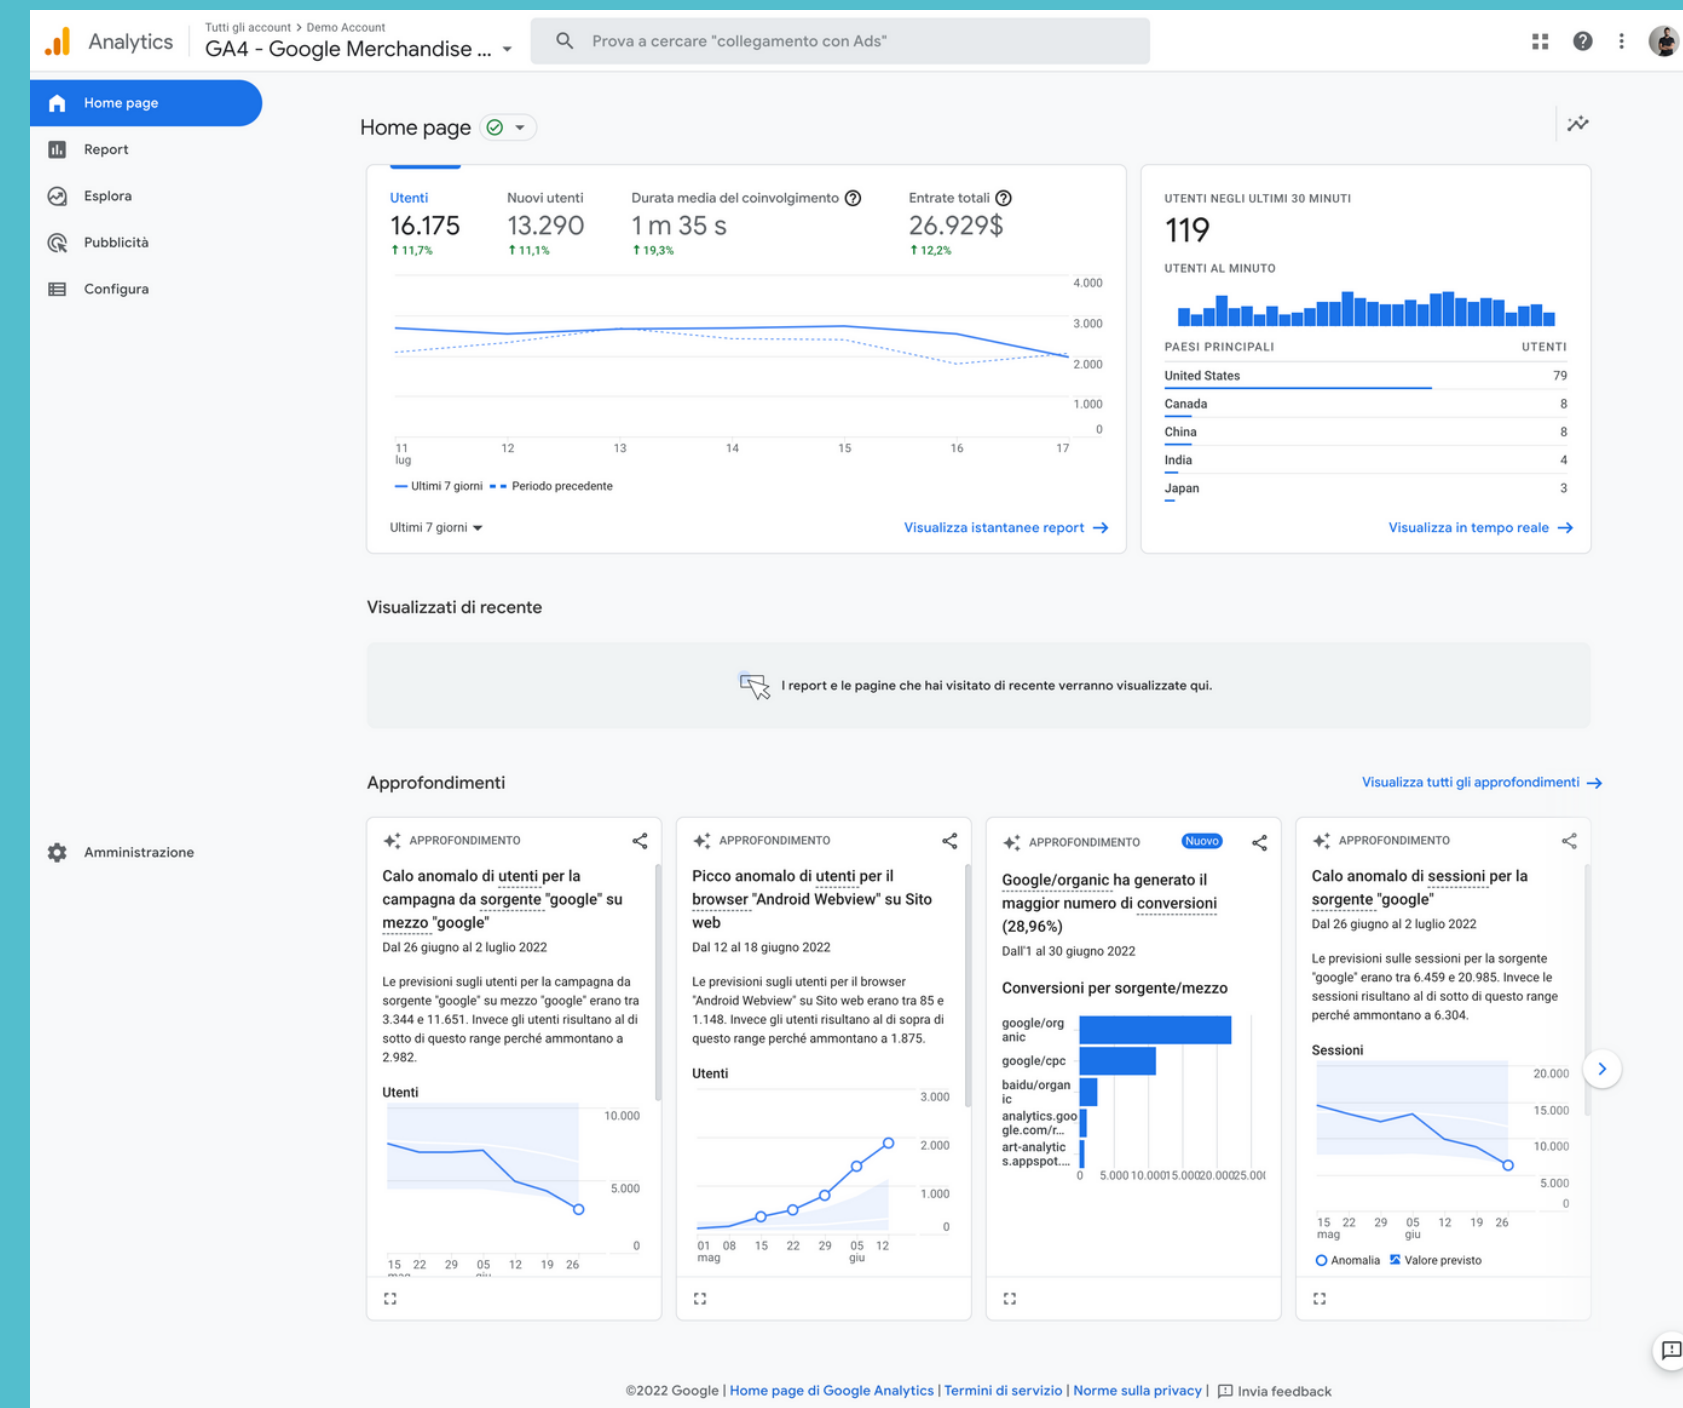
Analytics
Tutti gli account > Demo Account
GA4 - Google Merchandise ...
Prova a cercare "collegamento con Ads"

Home page
Report
Esplora
Pubblicità
Configura

Home page

Utenti
16.175
↑ 11,7%
Nuovi utenti
13.290
↑ 11,1%
Durata media del coinvolgimento
1 m 35 s
↑ 19,3%
Entrate totali
26.929$
↑ 12,2%

4.000
3.000
2.000
1.000
0
11 lug
12
13
14
15
16
17
Ultimi 7 giorni
Periodo precedente

Ultimi 7 giorni
Visualizza istantanee report →

UTENTI NEGLI ULTIMI 30 MINUTI
119
UTENTI AL MINUTO

| PAESI PRINCIPALI | UTENTI |
|---|---|
| United States | 79 |
| Canada | 8 |
| China | 8 |
| India | 4 |
| Japan | 3 |

Visualizza in tempo reale →

Visualizzati di recente

I report e le pagine che hai visitato di recente verranno visualizzate qui.

Approfondimenti
Visualizza tutti gli approfondimenti →

Amministrazione

APPROFONDIMENTO
Calo anomalo di utenti per la campagna da sorgente "google" su mezzo "google"
Dal 26 giugno al 2 luglio 2022
Le previsioni sugli utenti per la campagna da sorgente "google" su mezzo "google" erano tra 3.344 e 11.651. Invece gli utenti risultano al di sotto di questo range perché ammontano a 2.982.
Utenti
10.000
5.000
0
15 22 29 05 12 19 26

APPROFONDIMENTO
Picco anomalo di utenti per il browser "Android Webview" su Sito web
Dal 12 al 18 giugno 2022
Le previsioni sugli utenti per il browser "Android Webview" su Sito web erano tra 85 e 1.148. Invece gli utenti risultano al di sopra di questo range perché ammontano a 1.875.
Utenti
3.000
2.000
1.000
0
01 mag 08 15 22 29 05 giu 12

APPROFONDIMENTO Nuovo
Google/organic ha generato il maggior numero di conversioni (28,96%)
Dall'1 al 30 giugno 2022
Conversioni per sorgente/mezzo
google/organic
google/cpc
baidu/organic
analytics.google.com/r...
art-analytics.appspot....
0 5.000 10.000 15.000 20.000 25.000

APPROFONDIMENTO
Calo anomalo di sessioni per la sorgente "google"
Dal 26 giugno al 2 luglio 2022
Le previsioni sulle sessioni per la sorgente "google" erano tra 6.459 e 20.985. Invece le sessioni risultano al di sotto di questo range perché ammontano a 6.304.
Sessioni
20.000
15.000
10.000
5.000
0
15 mag 22 29 05 giu 12 19 26
Anomalia
Valore previsto

©2022 Google | Home page di Google Analytics | Termini di servizio | Norme sulla privacy | Invia feedback